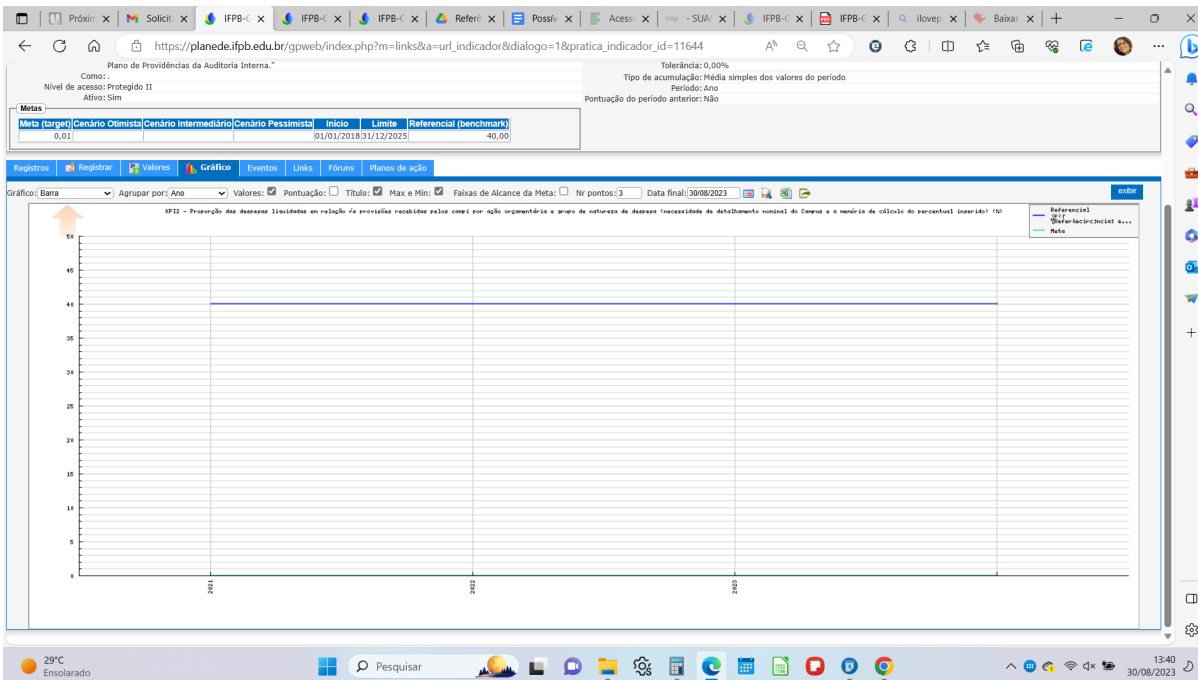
Próxim | Solicit | IFPB-C | IFPB-C | IFPB-C | Referê | Possív | Acess | - SUAI | IFPB-C | IFPB-C | ilovep | Baixar

https://planede.ifpb.edu.br/gpweb/index.php?m=links&a=url_indicador&dialogo=1&pratica_indicador_id=11644

Plano de Providências da Auditoria Interna."
Como: .
Nível de acesso: Protegido II
Ativo: Sim

Tolerância: 0,00%
Tipo de acumulação: Média simples dos valores do período
Período: Ano
Pontuação do período anterior: Não

Metas

| Meta (target) | Cenário Otimista | Cenário Intermediário | Cenário Pessimista | Início | Limite | Referencial (benchmark) |
|---|---|---|---|---|---|---|
| 0,01 | | | | 01/01/2018 | 31/12/2025 | 40,00 |

Registros | Registrar | Valores | Gráfico | Eventos | Links | Fóruns | Planos de ação

Gráfico: Barra Agrupar por: Ano Valores: Pontuação: Título: Max e Min: Faixas de Alcance da Meta: Nr pontos: 3 Data final: 30/08/2023 exibir

KPI2 - Proporção das despesas liquidadas em relação às provisões recebidas pelos campi por ação orçamentária e grupo de natureza da despesa (necessidade de detalhamento nominal do Campus e a memória de cálculo do percentual inserido) (%)

Referencial (%)
Referência... e...
Meta

50
45
40
35
30
25
20
15
10
5
0

2021
2022
2023

29°C
Ensolarado
Pesquisar
13:40
30/08/2023